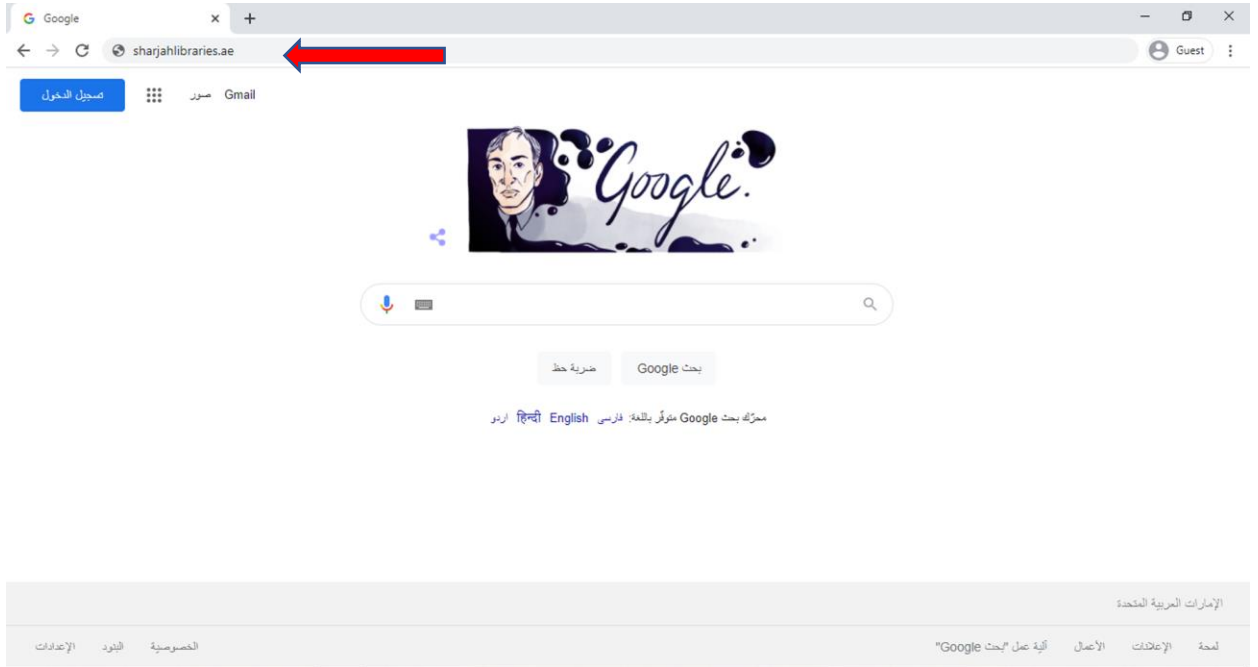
Google ×
+

sharjahlibraries.ae

Guest

تسجيل الدخول
صور Gmail

Google

بحث Google
ضربة حظ

محرّك بحث Google متوفّر باللغة: فارسی English हिन्दी اردو

الإمارات العربية المتحدة

لمحة الإعلانات الأعمال آلية عمل "بحث Google"

الخصوصية البنود الإعدادات